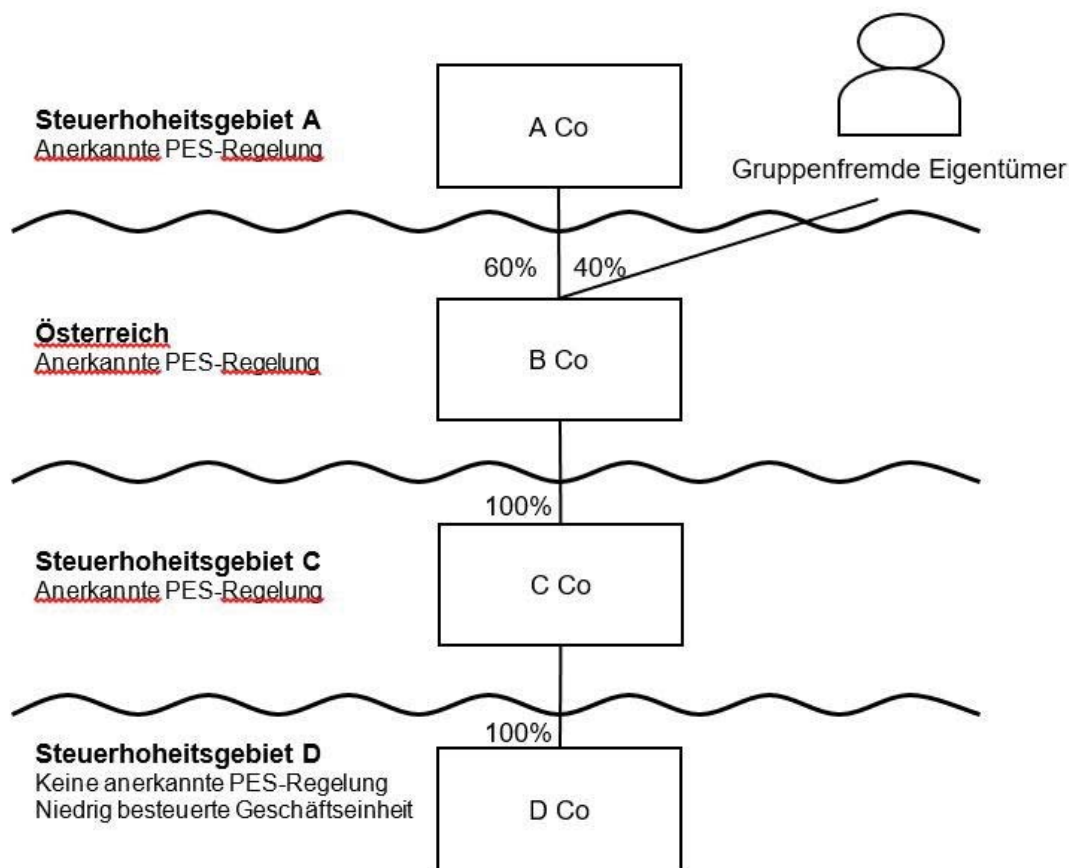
Steuerhoheitsgebiet A
Anerkannte PES-Regelung

A Co

Gruppenfremde Eigentümer

60%

40%

Österreich
Anerkannte PES-Regelung

B Co

100%

Steuerhoheitsgebiet C
Anerkannte PES-Regelung

C Co

100%

Steuerhoheitsgebiet D
Keine anerkannte PES-Regelung
Niedrig besteuerte Geschäftseinheit

D Co